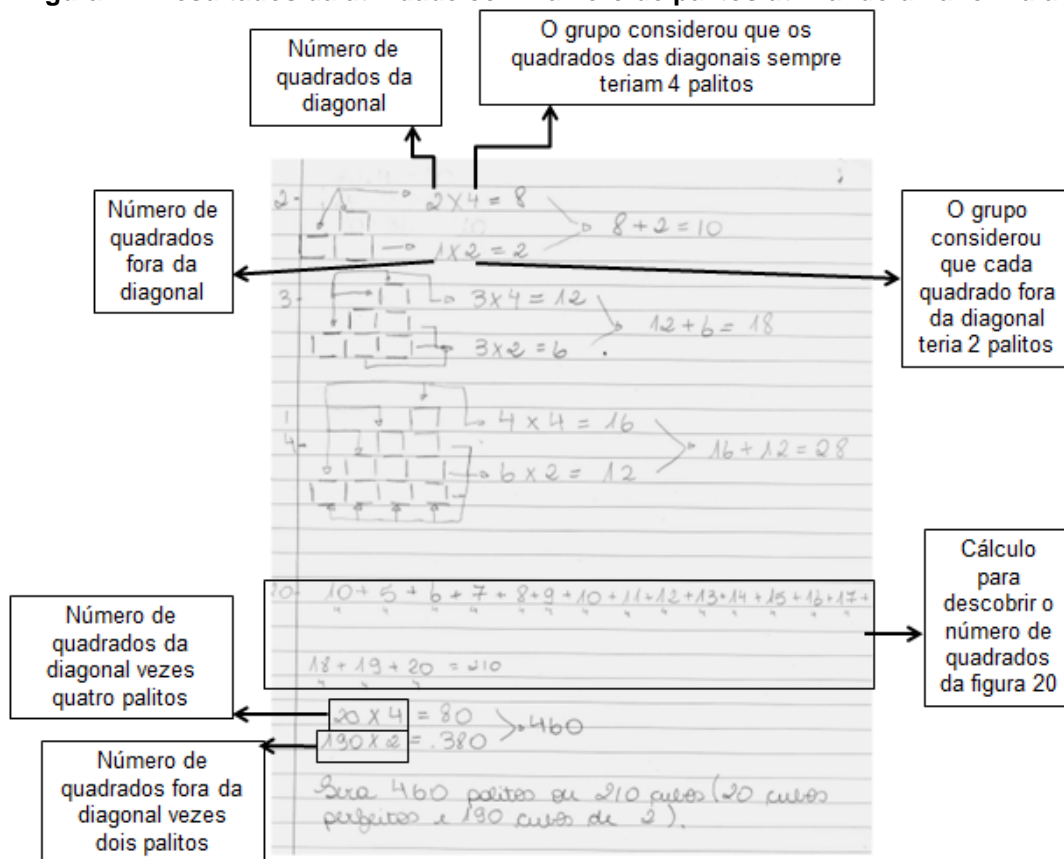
Figura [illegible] Resultados da atividade com o número de palitos da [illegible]

Número de quadrados da diagonal

O grupo considerou que os quadrados das diagonais sempre teriam 4 palitos

Número de quadrados fora da diagonal

O grupo considerou que cada quadrado fora da diagonal teria 2 palitos

2- $2 \times 4 = 8$
$1 \times 2 = 2$
$8 + 2 = 10$

3- $3 \times 4 = 12$
$3 \times 2 = 6$
$12 + 6 = 18$

4- $4 \times 4 = 16$
$6 \times 2 = 12$
$16 + 12 = 28$

Cálculo para descobrir o número de quadrados da figura 20

20- $10 + 5 + 6 + 7 + 8 + 9 + 10 + 11 + 12 + 13 + 14 + 15 + 16 + 17 +$
$18 + 19 + 20 = 210$

Número de quadrados da diagonal vezes quatro palitos

Número de quadrados fora da diagonal vezes dois palitos

$20 \times 4 = 80$
$190 \times 2 = 380$
$460$

Sera 460 palitos ou 210 cubos (20 cubos perfeitos e 190 cubos de 2).